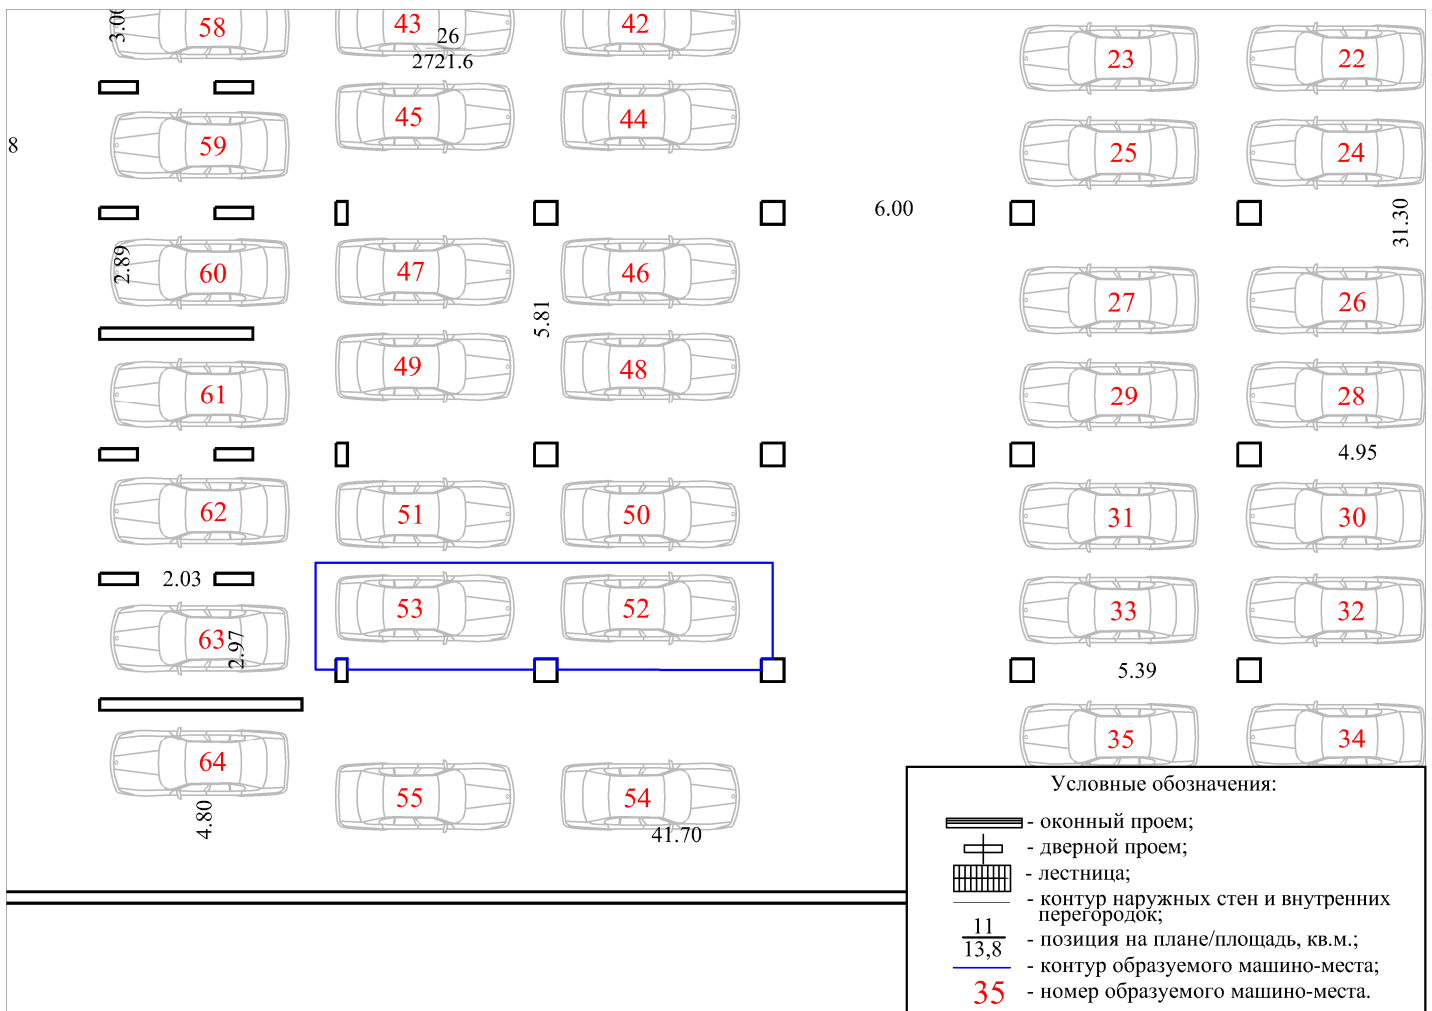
3.00
58
43
26
2721.6
42
23
22
8
59
45
44
25
24
6.00
31.30
2.89
60
47
46
27
26
5.81
61
49
48
29
28
4.95
62
51
50
31
30
2.03
53
52
33
32
63
2.97
5.39
35
34
64
55
54
4.80
41.70

Условные обозначения:
- оконный проем;
- дверной проем;
- лестница;
- контур наружных стен и внутренних перегородок;
$\frac{11}{13{,}8}$ - позиция на плане/площадь, кв.м.;
- контур образуемого машино-места;
35 - номер образуемого машино-места.